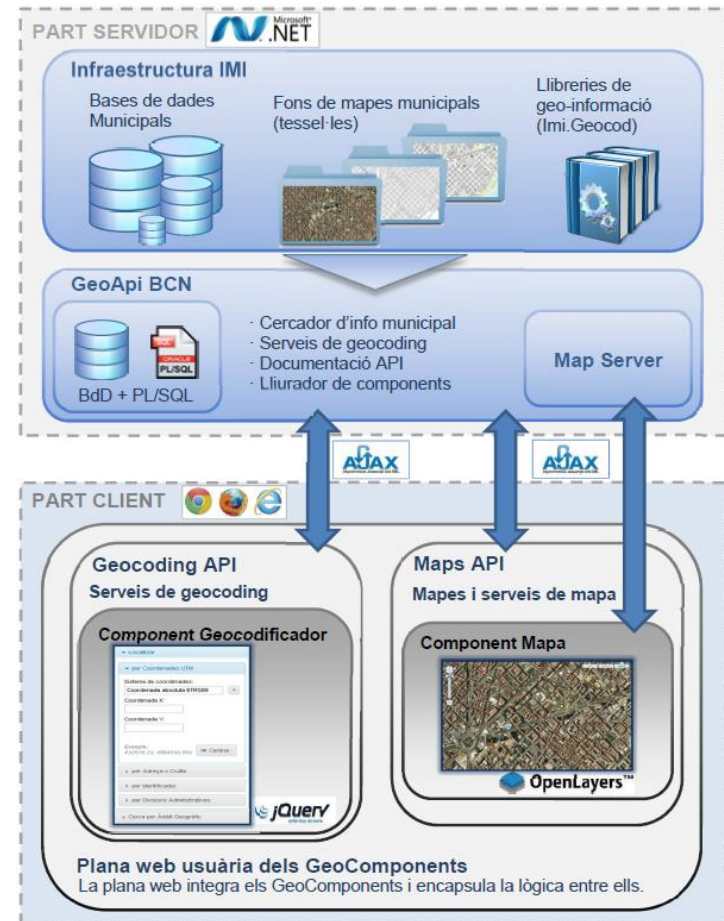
PART SERVIDOR Microsoft® .NET

Infraestructura IMI

Bases de dades Municipals

Fons de mapes municipals (tessel·les)

Llibreries de geo-informació (Imi.Geocod)

GeoApi BCN

SQL ORACLE PL/SQL

BdD + PL/SQL

· Cercador d'info municipal
· Serveis de geocoding
· Documentació API
· Lliurador de components

Map Server

AJAX

AJAX

PART CLIENT

Geocoding API

Serveis de geocoding

Component Geocodificador

Localitzar

per Coordenades UTM

Sistema de coordenades:

Coordenada absoluta ETRS89

Coordenada X:

Coordenada Y:

Exemple: 432976.29, 4586030.892

Centrar

per Adreça o Cruïlla

per Identificador

per Divisions Administratives

Cerca per Àmbit Geogràfic

jQuery

Maps API

Mapes i serveis de mapa

Component Mapa

OpenLayers™

Plana web usuària dels GeoComponents

La plana web integra els GeoComponents i encapsula la lògica entre ells.